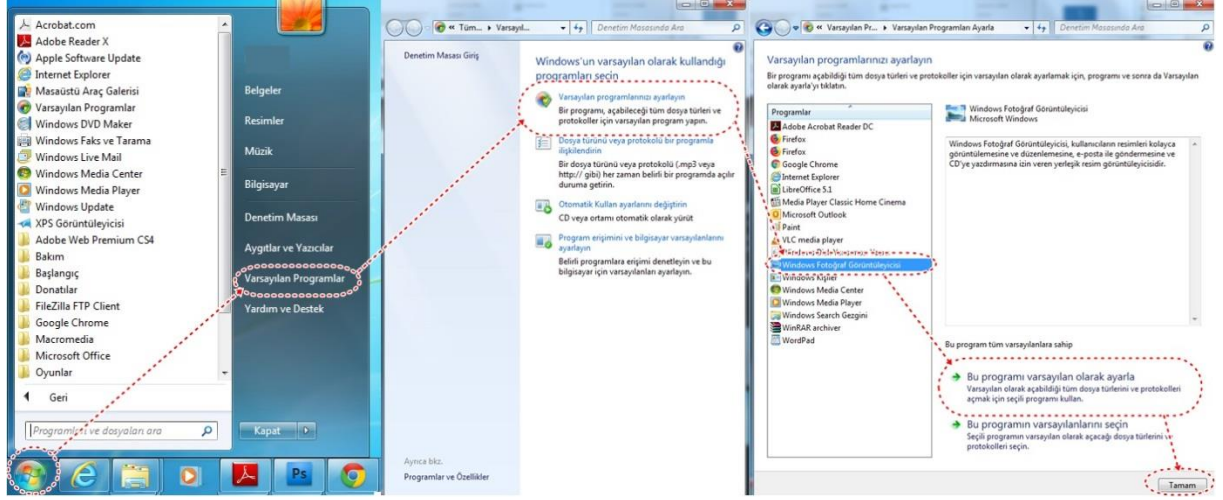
Acrobat.com
Adobe Reader X
Apple Software Update
Internet Explorer
Masaüstü Araç Galerisi
Varsayılan Programlar
Windows DVD Maker
Windows Faks ve Tarama
Windows Live Mail
Windows Media Center
Windows Media Player
Windows Update
XPS Görüntüleyicisi
Adobe Web Premium CS4
Bakım
Başlangıç
Donatılar
FileZilla FTP Client
Google Chrome
Macromedia
Microsoft Office
Oyunlar
Geri
Programları ve dosyaları ara

Belgeler
Resimler
Müzik
Bilgisayar
Denetim Masası
Aygıtlar ve Yazıcılar
Varsayılan Programlar
Yardım ve Destek
Kapat

« Tüm... ▸ Varsayıl...
Denetim Masasında Ara
Denetim Masası Giriş
Windows'un varsayılan olarak kullandığı programları seçin
Varsayılan programlarınızı ayarlayın
Bir programı, açabileceği tüm dosya türleri ve protokoller için varsayılan program yapın.
Dosya türünü veya protokolü bir programla ilişkilendirin
Bir dosya türünü veya protokolü (.mp3 veya http:// gibi) her zaman belirli bir programda açılır duruma getirin.
Otomatik Kullan ayarlarını değiştirin
CD veya ortamı otomatik olarak yürüt
Program erişimini ve bilgisayar varsayılanlarını ayarlayın
Belirli programlara erişimi denetleyin ve bu bilgisayar için varsayılanları ayarlayın.
Ayrıca bkz.
Programlar ve Özellikler

« Varsayılan Pr... ▸ Varsayılan Programları Ayarla
Denetim Masasında Ara
Varsayılan programlarınızı ayarlayın
Bir programı açabildiği tüm dosya türleri ve protokoller için varsayılan olarak ayarlamak için, programı ve sonra da Varsayılan olarak ayarla'yı tıklatın.
Programlar
Adobe Acrobat Reader DC
Firefox
Firefox
Google Chrome
Internet Explorer
LibreOffice 5.1
Media Player Classic Home Cinema
Microsoft Outlook
Paint
VLC media player
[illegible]
Windows Fotoğraf Görüntüleyicisi
Windows Kişileri
Windows Media Center
Windows Media Player
Windows Search Gezgini
WinRAR archiver
WordPad
Windows Fotoğraf Görüntüleyicisi
Microsoft Windows
Windows Fotoğraf Görüntüleyicisi, kullanıcıların resimleri kolayca görüntülemesine ve düzenlemesine, e-posta ile göndermesine ve CD'ye yazdırmasına izin veren yerleşik resim görüntüleyicisidir.
Bu program tüm varsayılanlara sahip
Bu programı varsayılan olarak ayarla
Varsayılan olarak açabildiği tüm dosya türlerini ve protokolleri açmak için seçili programı kullan.
Bu programın varsayılanlarını seçin
Seçili programın varsayılan olarak açacağı dosya türlerini ve protokolleri seçin.
Tamam